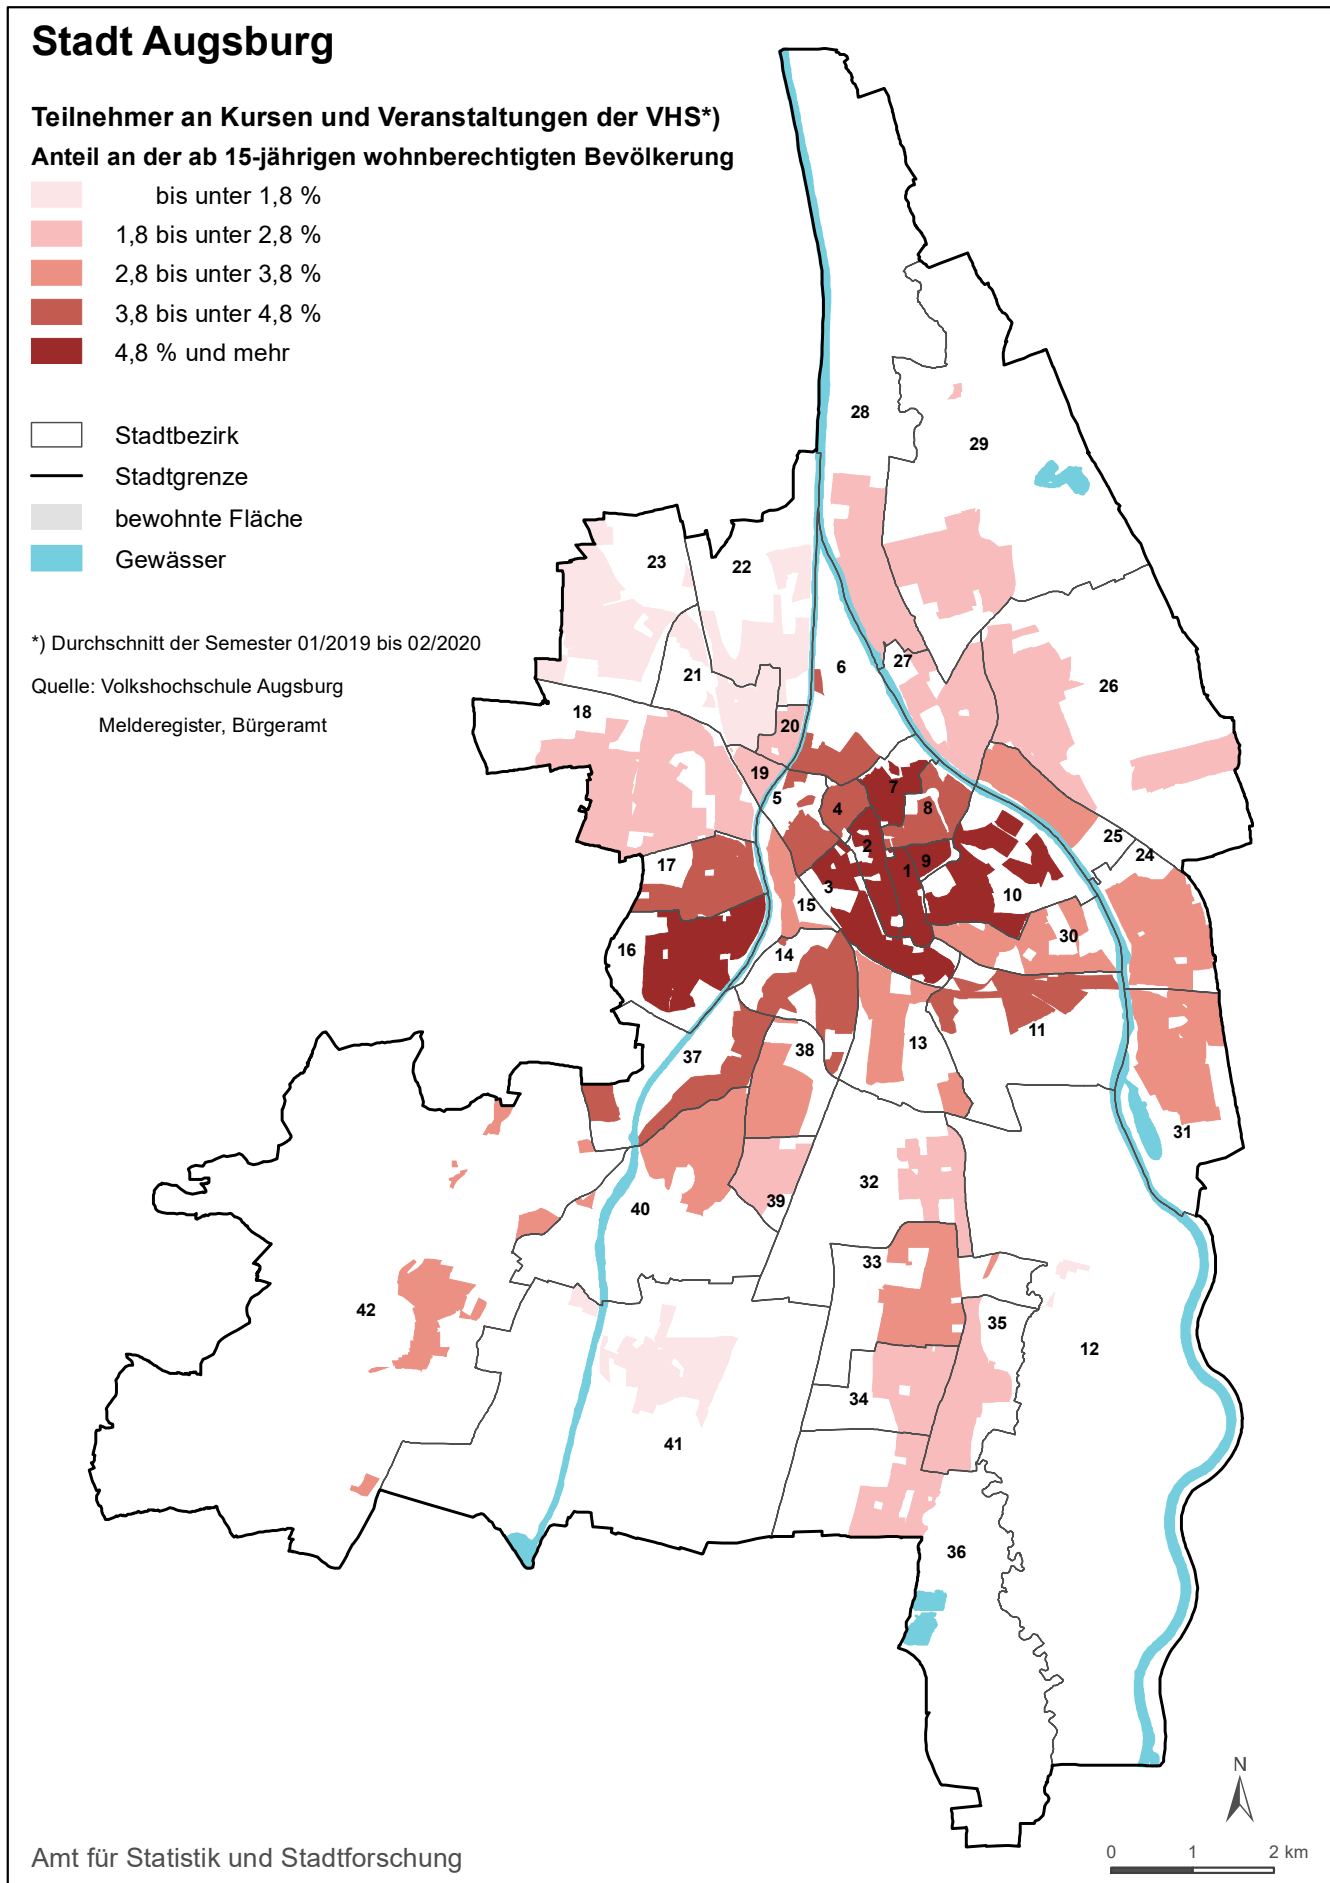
Stadt Augsburg

Teilnehmer an Kursen und Veranstaltungen der VHS*)
Anteil an der ab 15-jährigen wohnberechtigten Bevölkerung

bis unter 1,8 %
1,8 bis unter 2,8 %
2,8 bis unter 3,8 %
3,8 bis unter 4,8 %
4,8 % und mehr

Stadtbezirk
Stadtgrenze
bewohnte Fläche
Gewässer

*) Durchschnitt der Semester 01/2019 bis 02/2020

Quelle: Volkshochschule Augsburg
Melderegister, Bürgeramt

28
29
23
22
6
27
26
21
18
20
19
5
4
7
8
25
24
2
9
1
17
3
10
15
30
16
14
11
37
38
13
31
32
40
39
33
42
35
12
34
41
36

N
0 1 2 km

Amt für Statistik und Stadtforschung